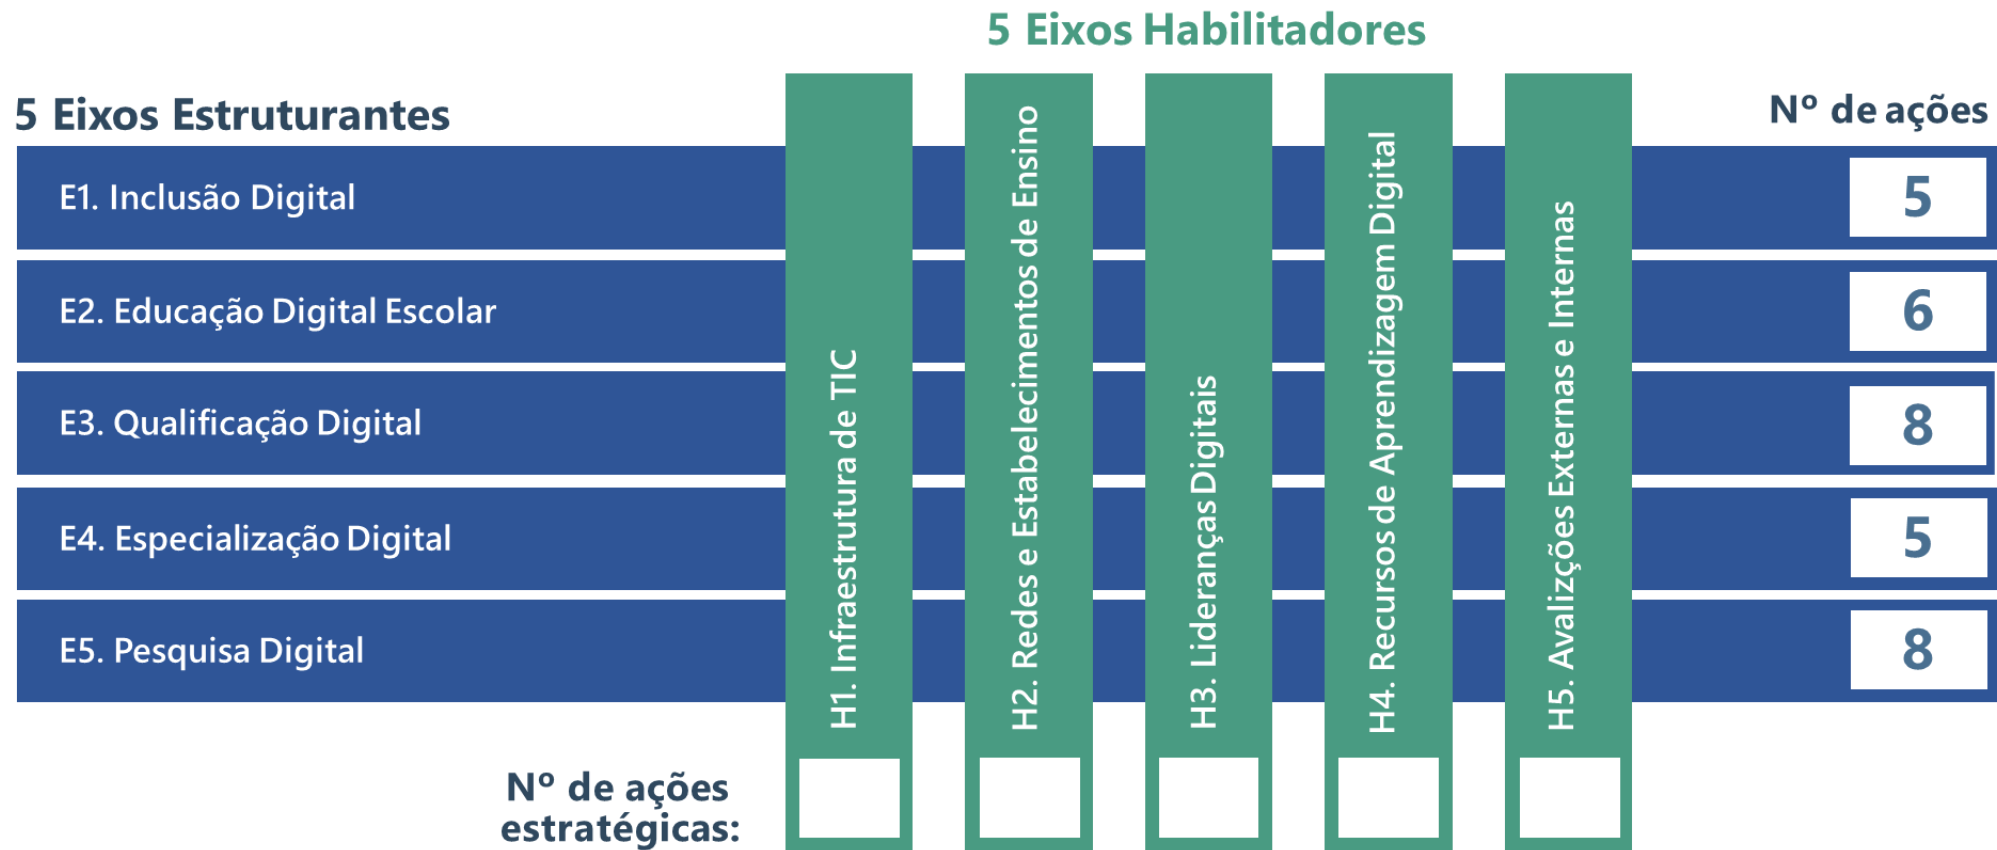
5 Eixos Habilitadores

5 Eixos Estruturantes

Nº de ações

E1. Inclusão Digital

5

E2. Educação Digital Escolar

6

E3. Qualificação Digital

8

E4. Especialização Digital

5

E5. Pesquisa Digital

8

H1. Infraestrutura de TIC

H2. Redes e Estabelecimentos de Ensino

H3. Lideranças Digitais

H4. Recursos de Aprendizagem Digital

H5. Avalizções Externas e Internas

Nº de ações estratégicas: